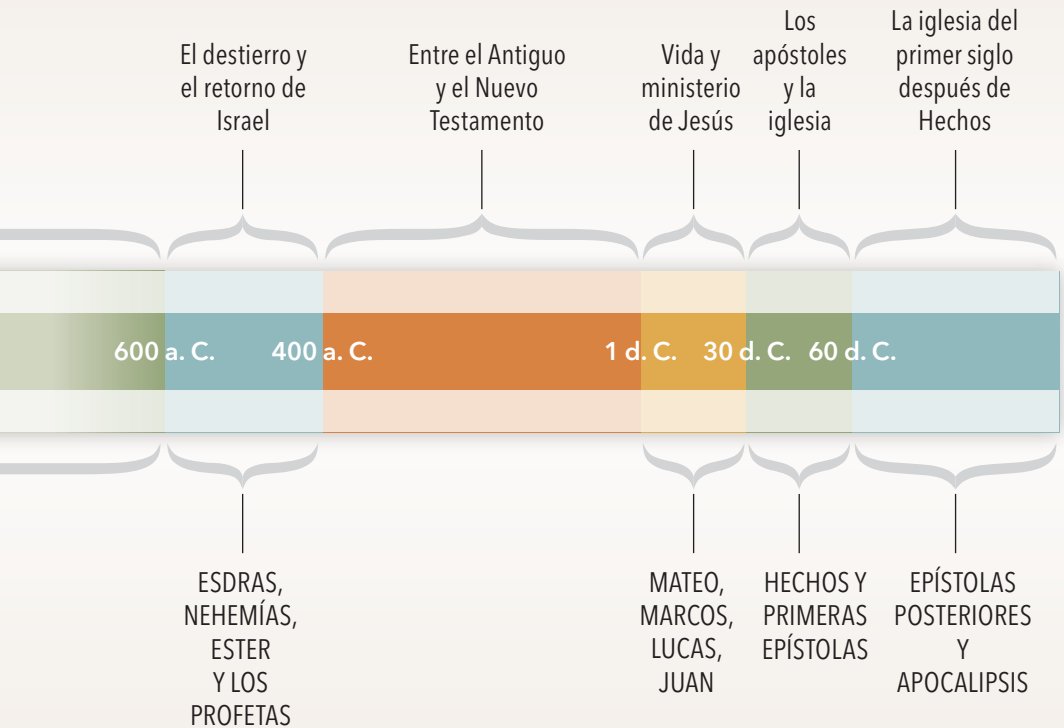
El destierro y el retorno de Israel

Entre el Antiguo y el Nuevo Testamento

Vida y ministerio de Jesús

Los apóstoles y la iglesia

La iglesia del primer siglo después de Hechos

600 a. C.

400 a. C.

1 d. C.

30 d. C.

60 d. C.

ESDRAS, NEHEMÍAS, ESTER Y LOS PROFETAS

MATEO, MARCOS, LUCAS, JUAN

HECHOS Y PRIMERAS EPÍSTOLAS

EPÍSTOLAS POSTERIORES Y APOCALIPSIS